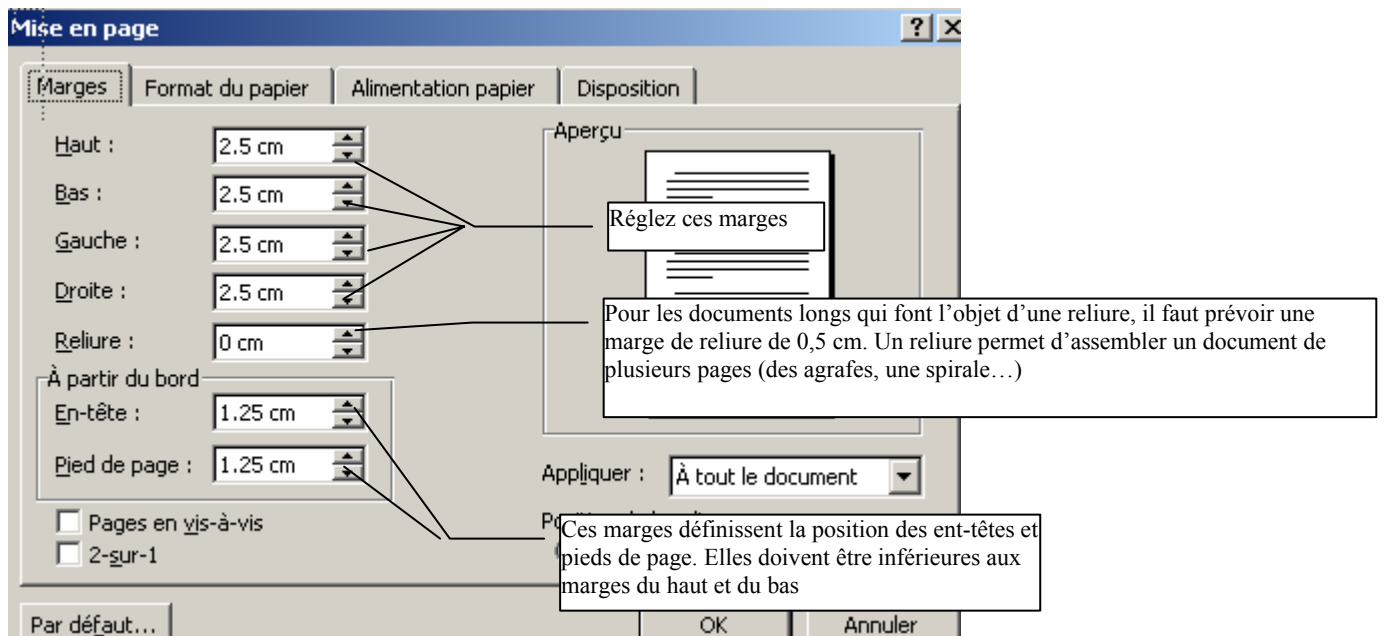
Mise en page

?

Marges | Format du papier | Alimentation papier | Disposition

Haut : 2.5 cm

Bas : 2.5 cm

Gauche : 2.5 cm

Droite : 2.5 cm

Reliure : 0 cm

À partir du bord

En-tête : 1.25 cm

Pied de page : 1.25 cm

Pages en vis-à-vis

2-sur-1

Aperçu

Appliquer : À tout le document

Po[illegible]

Réglez ces marges

Pour les documents longs qui font l'objet d'une reliure, il faut prévoir une marge de reliure de 0,5 cm. Un reliure permet d'assembler un document de plusieurs pages (des agrafes, une spirale…)

Ces marges définissent la position des ent-têtes et pieds de page. Elles doivent être inférieures aux marges du haut et du bas

Par défaut...

OK

Annuler